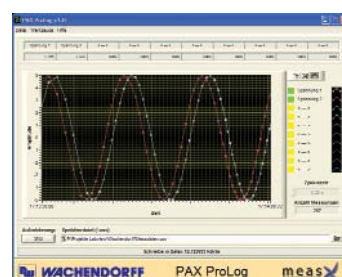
PAX Prolog v5.0
Datei Werkzeuge Hilfe
Spannung 1
Spannung 2
Kanal 3
Kanal 4
Kanal 5
Kanal 6
Kanal 7
Kanal 8
Spannung 1
Spannung 2
Aufzeichnungs
Speicherdatei (*.csv)
Schreibe in Datei: 15.7.2003 Hätte
WACHENDORFF
PAX ProLog
meas